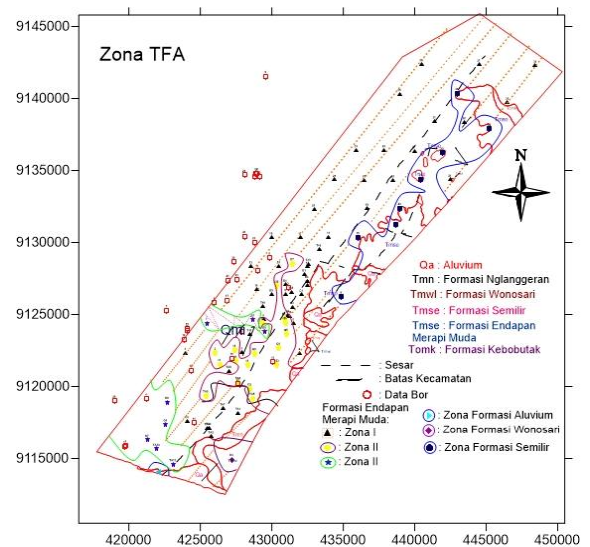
Zona TFA

9145000
9140000
9135000
9130000
9125000
9120000
9115000

420000 425000 430000 435000 440000 445000 450000

N

Qa : Aluvium
Tmn : Formasi Nglanggeran
Tmwl : Formasi Wonosari
Tmse : Formasi Semilir
Tmse : Formasi Endapan Merapi Muda
Tomk : Formasi Kebobutak

Qmi

Tmse

Sesar
Batas Kecamatan
Data Bor

Formasi Endapan Merapi Muda:
: Zona I
: Zona II
: Zona II

Zona Formasi Aluvium
Zona Formasi Wonosari
Zona Formasi Semilir